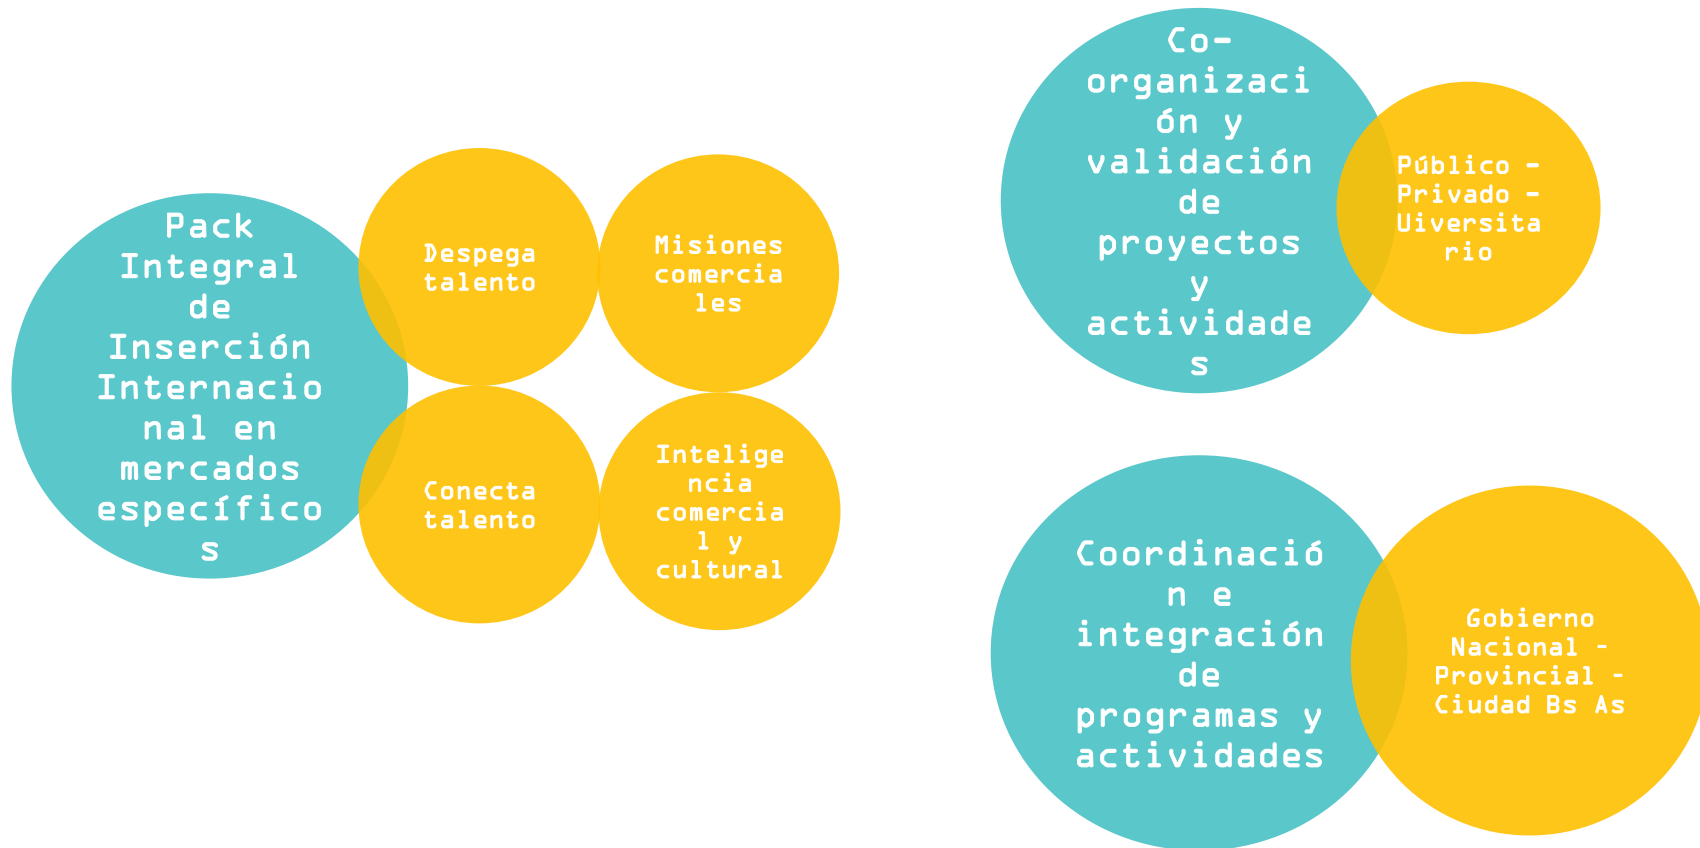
Pack Integral de Inserción Internacional en mercados específicos

Despega talento

Misiones comerciales

Conecta talento

Inteligencia comercial y cultural

Co-organización y validación de proyectos y actividades

Público - Privado - Uiversitario

Coordinación e integración de programas y actividades

Gobierno Nacional - Provincial - Ciudad Bs As